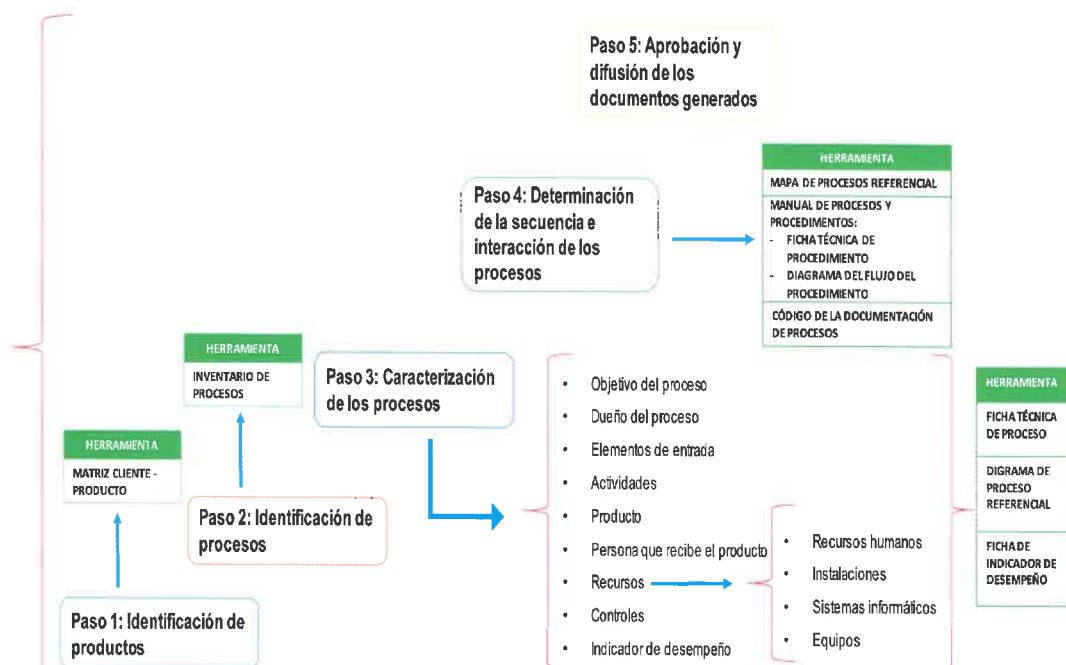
Paso 5: Aprobación y difusión de los documentos generados

Paso 4: Determinación de la secuencia e interacción de los procesos

| HERRAMIENTA |
|---|
| MAPA DE PROCESOS REFERENCIAL |
| MANUAL DE PROCESOS Y PROCEDIMIENTOS: - FICHA TÉCNICA DE PROCEDIMIENTO - DIAGRAMA DEL FLUJO DEL PROCEDIMIENTO |
| CÓDIGO DE LA DOCUMENTACIÓN DE PROCESOS |

| HERRAMIENTA |
|---|
| INVENTARIO DE PROCESOS |

Paso 3: Caracterización de los procesos

- Objetivo del proceso
- Dueño del proceso
- Elementos de entrada
- Actividades
- Producto
- Persona que recibe el producto
- Recursos
- Controles
- Indicador de desempeño

- Recursos humanos
- Instalaciones
- Sistemas informáticos
- Equipos

| HERRAMIENTA |
|---|
| FICHA TÉCNICA DE PROCESO |
| DIGRAMA DE PROCESO REFERENCIAL |
| FICHA DE INDICADOR DE DESEMPEÑO |

| HERRAMIENTA |
|---|
| MATRIZ CLIENTE - PRODUCTO |

Paso 2: Identificación de procesos

Paso 1: Identificación de productos